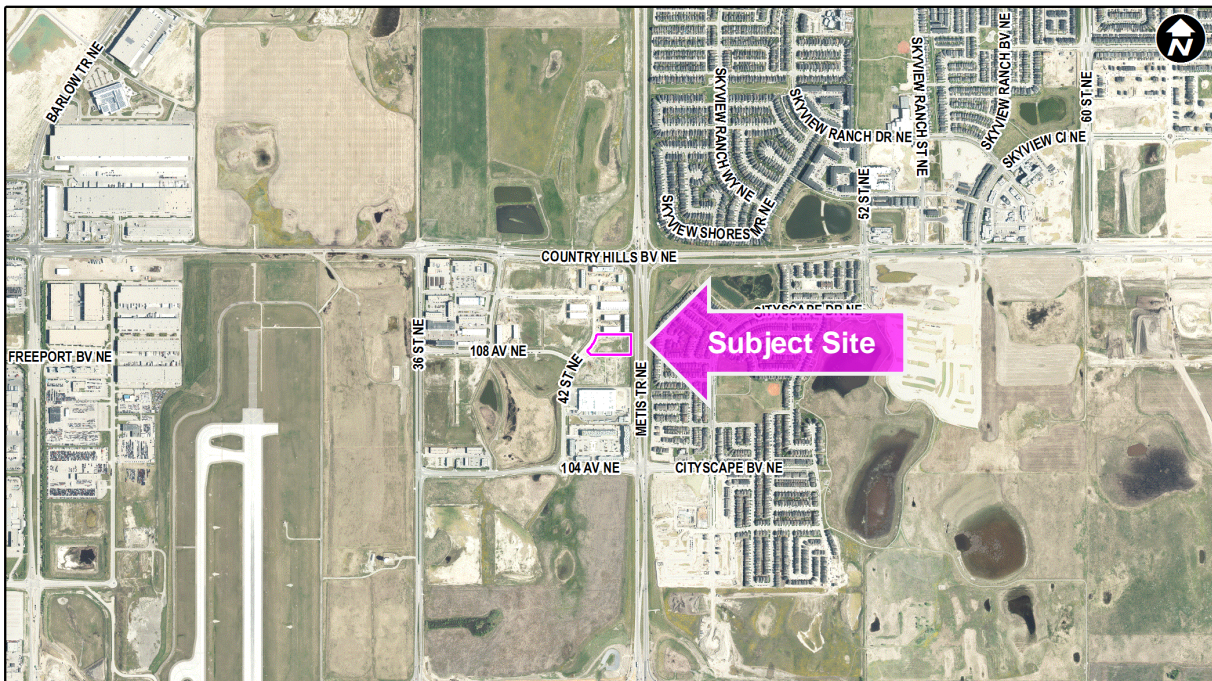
BARLOW TR NE

SKYVIEW RANCH WY NE

SKYVIEW RANCH DR NE

SKYVIEW RANCH ST NE

SKYVIEW RANCH BV NE

60 ST NE

SKYVIEW CI NE

SKYVIEW SHORES MR NE

52 ST NE

N

COUNTRY HILLS BV NE

CITYSCAPE DR NE

36 ST NE

FREEPORT BV NE

108 AV NE

42 ST NE

METIS TR NE

Subject Site

104 AV NE

CITYSCAPE BV NE